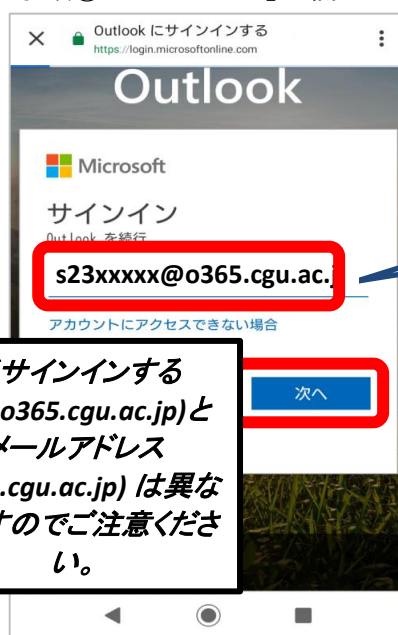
Outlook にサインインする
https://login.microsoftonline.com

Outlook

Microsoft

サインイン
Outlook を続行

s23xxxxx@o365.cgu.ac.j

アカウントにアクセスできない場合

次へ

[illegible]サインインする
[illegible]o365.cgu.ac.jp)と
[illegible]メールアドレス
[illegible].cgu.ac.jp) は異な
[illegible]すのでご注意くださ
い。